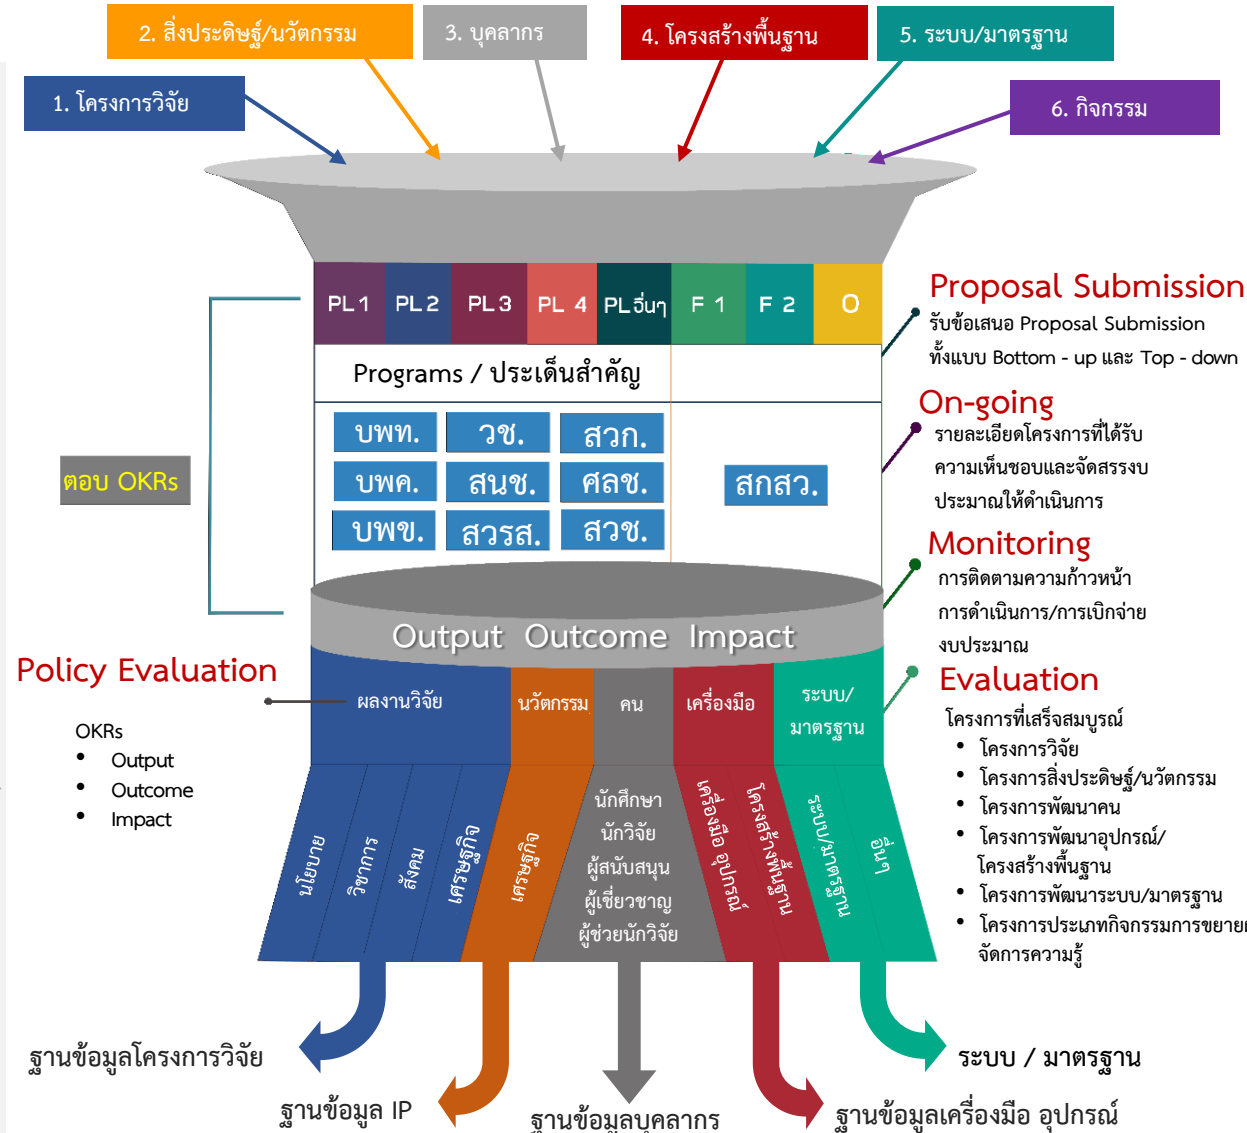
2. สิ่งประดิษฐ์/นวัตกรรม

3. บุคลากร

4. โครงสร้างพื้นฐาน

5. ระบบ/มาตรฐาน

1. โครงการวิจัย

6. กิจกรรม

| PL 1 | PL 2 | PL 3 | PL 4 | PLอื่นๆ | F 1 | F 2 | O |
|---|---|---|---|---|---|---|---|

Programs / ประเด็นสำคัญ

บพท. วช. สวก.
บพค. สนช. ศลช.
บพข. สวรส. สวช.

สกสว.

ตอบ OKRs

Proposal Submission
รับข้อเสนอ Proposal Submission
ทั้งแบบ Bottom - up และ Top - down

On-going
รายละเอียดโครงการที่ได้รับ
ความเห็นชอบและจัดสรรงบ
ประมาณให้ดำเนินการ

Monitoring
การติดตามความก้าวหน้า
การดำเนินการ/การเบิกจ่าย
งบประมาณ

Output Outcome Impact

Policy Evaluation

OKRs
• Output
• Outcome
• Impact

ผลงานวิจัย นวัตกรรม คน เครื่องมือ ระบบ/มาตรฐาน

Evaluation
โครงการที่เสร็จสมบูรณ์
• โครงการวิจัย
• โครงการสิ่งประดิษฐ์/นวัตกรรม
• โครงการพัฒนาคน
• โครงการพัฒนาอุปกรณ์/โครงสร้างพื้นฐาน
• โครงการพัฒนาระบบ/มาตรฐาน
• โครงการประเภทกิจกรรมการขยาย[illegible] จัดการความรู้

นโยบาย วิชาการ สังคม เศรษฐกิจ เศรษฐกิจ

นักศึกษา
นักวิจัย
ผู้สนับสนุน
ผู้เชี่ยวชาญ
ผู้ช่วยนักวิจัย

เครื่องมือ อุปกรณ์ โครงสร้างพื้นฐาน ระบบ/มาตรฐาน อื่นๆ

ฐานข้อมูลโครงการวิจัย

ฐานข้อมูล IP

ฐานข้อมูลบุคลากร

ฐานข้อมูลเครื่องมือ อุปกรณ์

ระบบ / มาตรฐาน